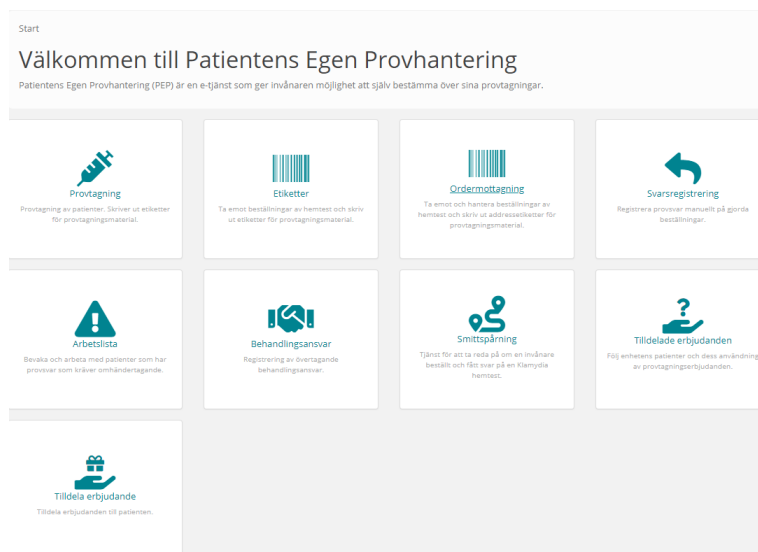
Start

Välkommen till Patientens Egen Provhantering

Patientens Egen Provhantering (PEP) är en e-tjänst som ger invånaren möjlighet att själv bestämma över sina provtagningar.

Provtagning
Provtagning av patienter. Skriver ut etiketter för provtagningsmaterial.

Etiketter
Ta emot beställningar av hemtest och skriv ut etiketter för provtagningsmaterial.

Ordermottagning
Ta emot och hantera beställningar av hemtest och skriv ut addressetiketter för provtagningsmaterial.

Svarsregistrering
Registrera provsvar manuellt på gjorda beställningar.

Arbetslista
Bevaka och arbeta med patienter som har provsvar som kräver omhändertagande.

Behandlingsansvar
Registrering av övertagande behandlingsansvar.

Smittspårning
Tjänst för att ta reda på om en invånare beställt och fått svar på en Klamydia hemtest.

Tilldelade erbjudanden
Följ enhetens patienter och dess användning av provtagningserbjudanden.

Tilldela erbjudande
Tilldela erbjudanden till patienten.